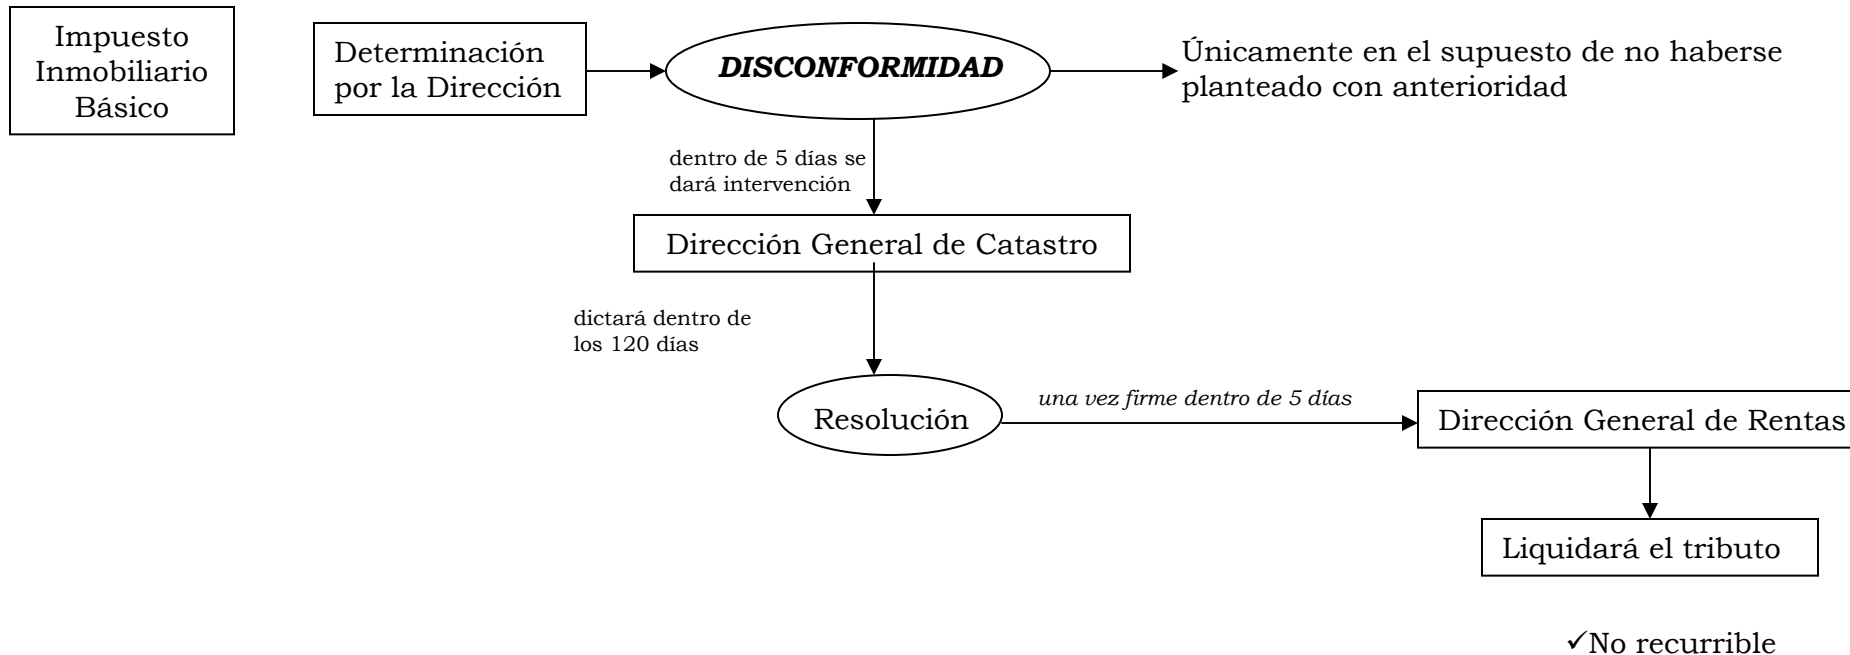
Impuesto Inmobiliario Básico

Determinación por la Dirección

DISCONFORMIDAD

Únicamente en el supuesto de no haberse planteado con anterioridad

dentro de 5 días se dará intervención

Dirección General de Catastro

dictará dentro de los 120 días

Resolución

una vez firme dentro de 5 días

Dirección General de Rentas

Liquidará el tributo

✓No recurrible